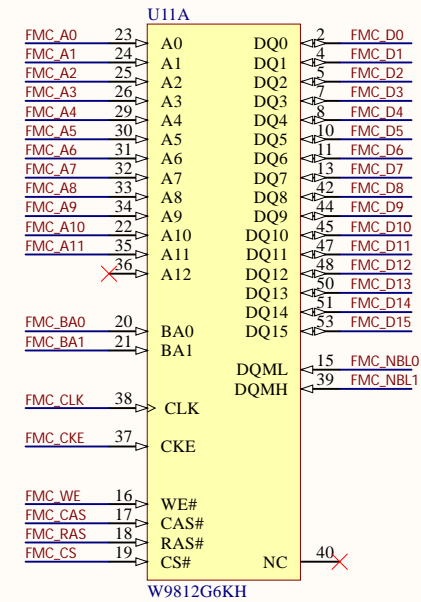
U11A

| Net | Pin | Name | Name | Pin | Net |
|---|---|---|---|---|---|
| FMC_A0 | 23 | A0 | DQ0 | 2 | FMC_D0 |
| FMC_A1 | 24 | A1 | DQ1 | 4 | FMC_D1 |
| FMC_A2 | 25 | A2 | DQ2 | 5 | FMC_D2 |
| FMC_A3 | 26 | A3 | DQ3 | 7 | FMC_D3 |
| FMC_A4 | 29 | A4 | DQ4 | 8 | FMC_D4 |
| FMC_A5 | 30 | A5 | DQ5 | 10 | FMC_D5 |
| FMC_A6 | 31 | A6 | DQ6 | 11 | FMC_D6 |
| FMC_A7 | 32 | A7 | DQ7 | 13 | FMC_D7 |
| FMC_A8 | 33 | A8 | DQ8 | 42 | FMC_D8 |
| FMC_A9 | 34 | A9 | DQ9 | 44 | FMC_D9 |
| FMC_A10 | 22 | A10 | DQ10 | 45 | FMC_D10 |
| FMC_A11 | 35 | A11 | DQ11 | 47 | FMC_D11 |
|  | 36 | A12 | DQ12 | 48 | FMC_D12 |
|  |  |  | DQ13 | 50 | FMC_D13 |
|  |  |  | DQ14 | 51 | FMC_D14 |
| FMC_BA0 | 20 | BA0 | DQ15 | 53 | FMC_D15 |
| FMC_BA1 | 21 | BA1 |  |  |  |
|  |  |  | DQML | 15 | FMC_NBL0 |
|  |  |  | DQMH | 39 | FMC_NBL1 |
| FMC_CLK | 38 | CLK |  |  |  |
| FMC_CKE | 37 | CKE |  |  |  |
| FMC_WE | 16 | WE# |  |  |  |
| FMC_CAS | 17 | CAS# |  |  |  |
| FMC_RAS | 18 | RAS# |  |  |  |
| FMC_CS | 19 | CS# | NC | 40 |  |

W9812G6KH